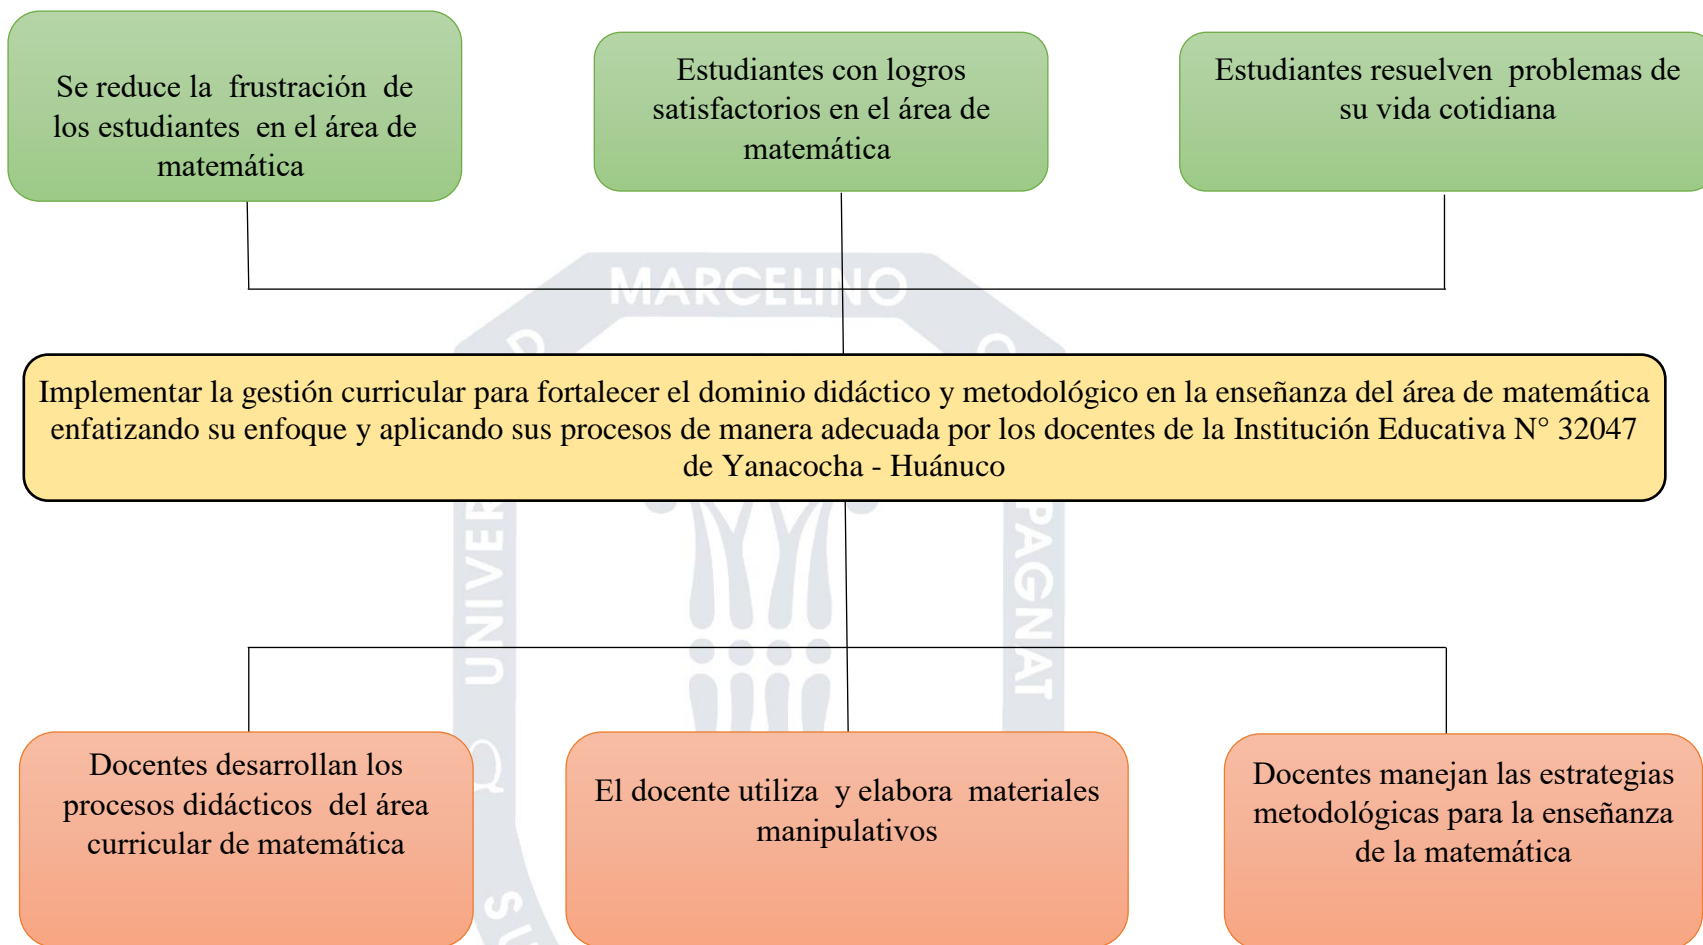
Se reduce la frustración de los estudiantes en el área de matemática

Estudiantes con logros satisfactorios en el área de matemática

Estudiantes resuelven problemas de su vida cotidiana

MARCELINO

Implementar la gestión curricular para fortalecer el dominio didáctico y metodológico en la enseñanza del área de matemática enfatizando su enfoque y aplicando sus procesos de manera adecuada por los docentes de la Institución Educativa N° 32047 de Yanacocha - Huánuco

UNIVER

PAGNAT

Docentes desarrollan los procesos didácticos del área curricular de matemática

El docente utiliza y elabora materiales manipulativos

Docentes manejan las estrategias metodológicas para la enseñanza de la matemática